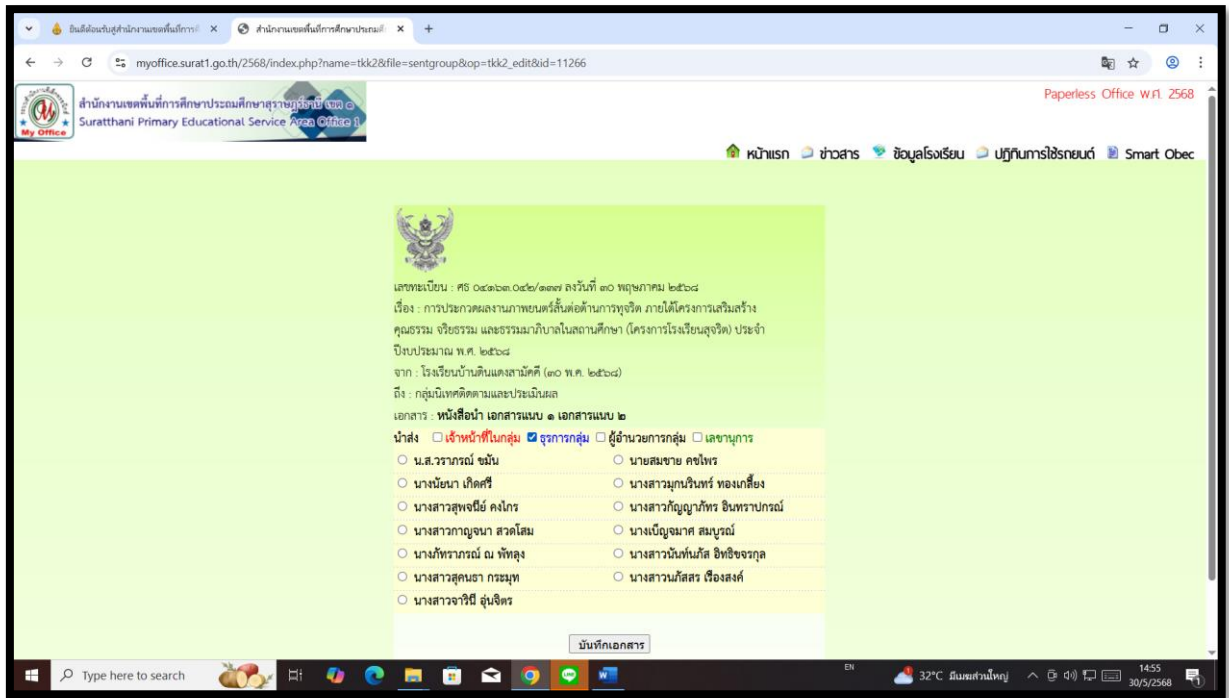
ยินดีต้อนรับสู่สำนักงานเขตพื้นที่การ ×
สำนักงานเขตพื้นที่การศึกษาประถมศึ ×
+

myoffice.surat1.go.th/2568/index.php?name=tkk2&file=sentgroup&op=tkk2_edit&id=11266

สำนักงานเขตพื้นที่การศึกษาประถมศึกษาสุราษฎร์ธานี เขต ๑
Suratthani Primary Educational Service Area Office 1
My Office

Paperless Office พ.ศ. 2568

หน้าแรก ข่าวสาร ข้อมูลโรงเรียน ปฏิทินการใช้รถยนต์ Smart Obec

เลขทะเบียน : ศธ ๐๔๑๖๓.๐๔๒/๑๓๗ ลงวันที่ ๓๐ พฤษภาคม ๒๕๖๘
เรื่อง : การประกวดผลงานภาพยนตร์สั้นต่อต้านการทุจริต ภายใต้โครงการเสริมสร้างคุณธรรม จริยธรรม และธรรมาภิบาลในสถานศึกษา (โครงการโรงเรียนสุจริต) ประจำปีงบประมาณ พ.ศ. ๒๕๖๘
จาก : โรงเรียนบ้านดินแดงสามัคคี (๓๐ พ.ค. ๒๕๖๘)
ถึง : กลุ่มนิเทศติดตามและประเมินผล
เอกสาร : หนังสือนำ เอกสารแนบ ๑ เอกสารแนบ ๒

นำส่ง ☐ เจ้าหน้าที่ในกลุ่ม ☑ ธุรการกลุ่ม ☐ ผู้อำนวยการกลุ่ม ☐ เลขานุการ

○ น.ส.วราภรณ์ ชมัน ○ นายสมชาย คชไพร
○ นางนัยนา เกิดศรี ○ นางสาวมุกนรินทร์ ทองเกลี้ยง
○ นางสาวสุพจนีย์ คงไกร ○ นางสาวกัญญาภัทร อินทราปกรณ์
○ นางสาวกาญจนา สวดโสม ○ นางเบ็ญจมาศ สมบูรณ์
○ นางภัทราภรณ์ ณ พัทลุง ○ นางสาวนันท์นภัส อิทธิจรกุล
○ นางสาวสุคนธา กระมุท ○ นางสาวนภัสสร เรืองสงค์
○ นางสาวจาริณี อุ่นจิตร

บันทึกเอกสาร

Type here to search
EN
32°C มีเมฆส่วนใหญ่
14:55
30/5/2568